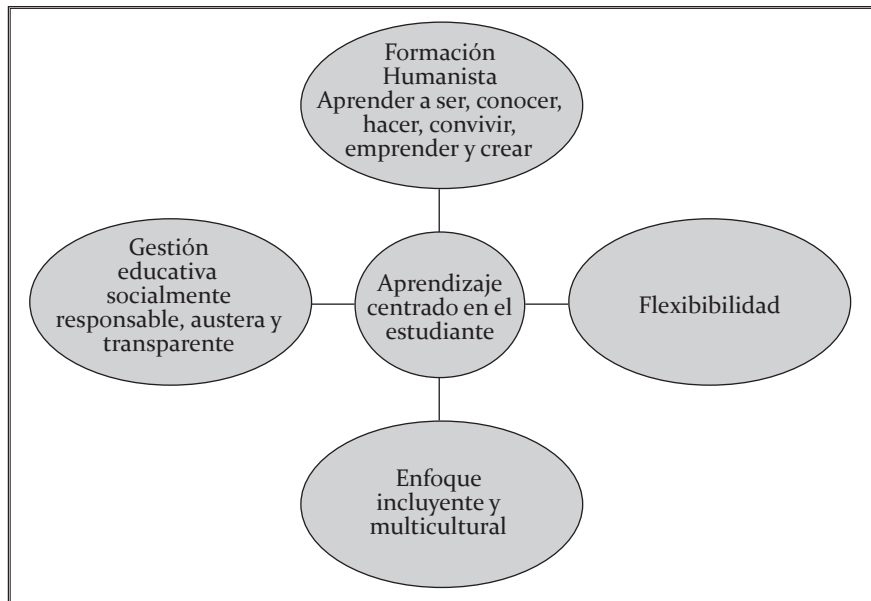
Formación Humanista
Aprender a ser, conocer, hacer, convivir, emprender y crear

Gestión educativa socialmente responsable, austera y transparente

Aprendizaje centrado en el estudiante

Flexibibilidad

Enfoque incluyente y multicultural